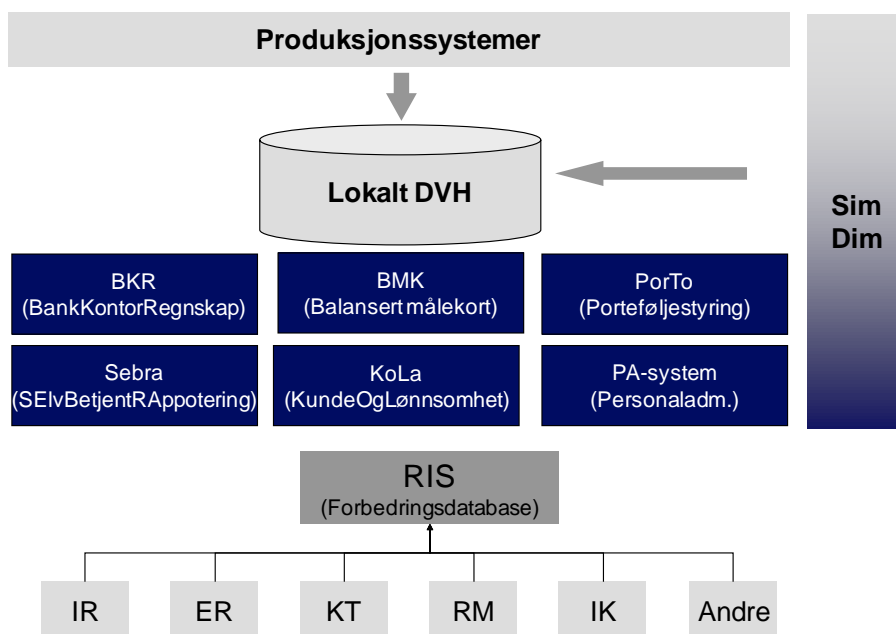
Produksjonssystemer

Lokalt DVH

Sim
Dim

BKR
(BankKontorRegnskap)

BMK
(Balansert målekort)

PorTo
(Porteføljestyring)

Sebra
(SElvBetjentRAppotering)

KoLa
(KundeOgLønnsomhet)

PA-system
(Personaladm.)

RIS
(Forbedringsdatabase)

IR

ER

KT

RM

IK

Andre